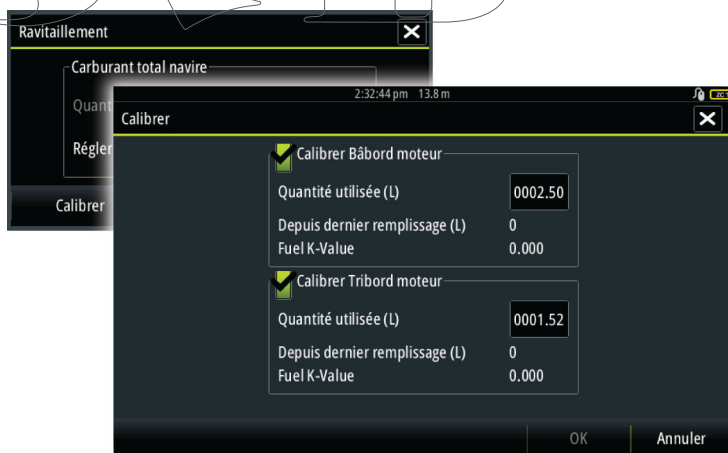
Ravitaillement

Carburant total navire

Quant

Régler

Calibrer

2:32:44 pm 13.8 m

Calibrer

Calibrer Bâbord moteur

Quantité utilisée (L) 0002.50

Depuis dernier remplissage (L) 0

Fuel K-Value 0.000

Calibrer Tribord moteur

Quantité utilisée (L) 0001.52

Depuis dernier remplissage (L) 0

Fuel K-Value 0.000

OK

Annuler